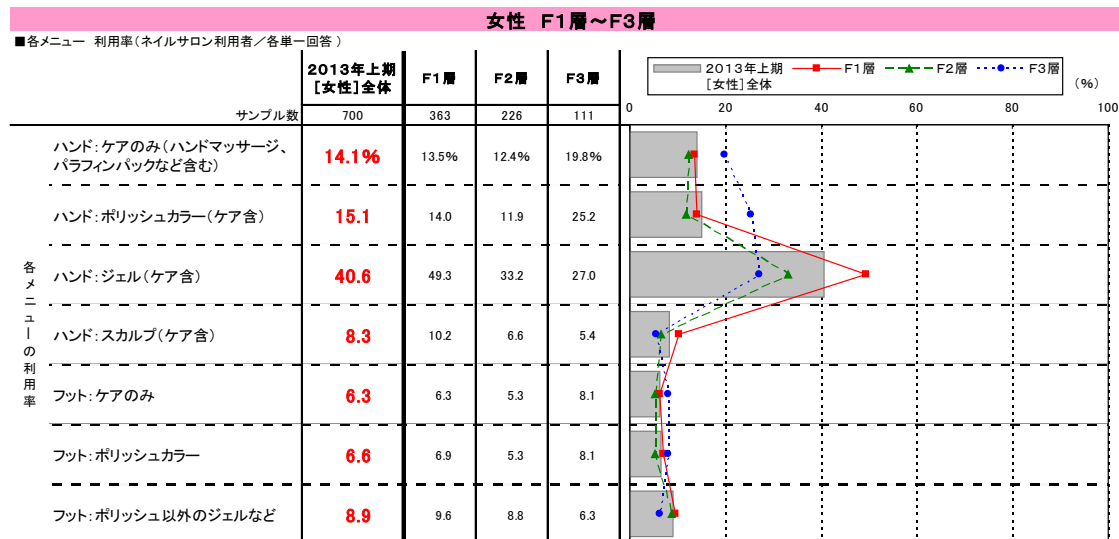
女性　F1層～F3層

■各メニュー　利用率（ネイルサロン利用者／各単一回答）

| | 2013年上期［女性］全体 | F1層 | F2層 | F3層 |
|---|---|---|---|---|
| サンプル数 | 700 | 363 | 226 | 111 |
| ハンド：ケアのみ（ハンドマッサージ、パラフィンパックなど含む） | 14.1% | 13.5% | 12.4% | 19.8% |
| ハンド：ポリッシュカラー（ケア含） | 15.1 | 14.0 | 11.9 | 25.2 |
| ハンド：ジェル（ケア含） | 40.6 | 49.3 | 33.2 | 27.0 |
| ハンド：スカルプ（ケア含） | 8.3 | 10.2 | 6.6 | 5.4 |
| フット：ケアのみ | 6.3 | 6.3 | 5.3 | 8.1 |
| フット：ポリッシュカラー | 6.6 | 6.9 | 5.3 | 8.1 |
| フット：ポリッシュ以外のジェルなど | 8.9 | 9.6 | 8.8 | 6.3 |

各メニューの利用率

2013年上期［女性］全体　F1層　F2層　F3層

0　20　40　60　80　100（%）